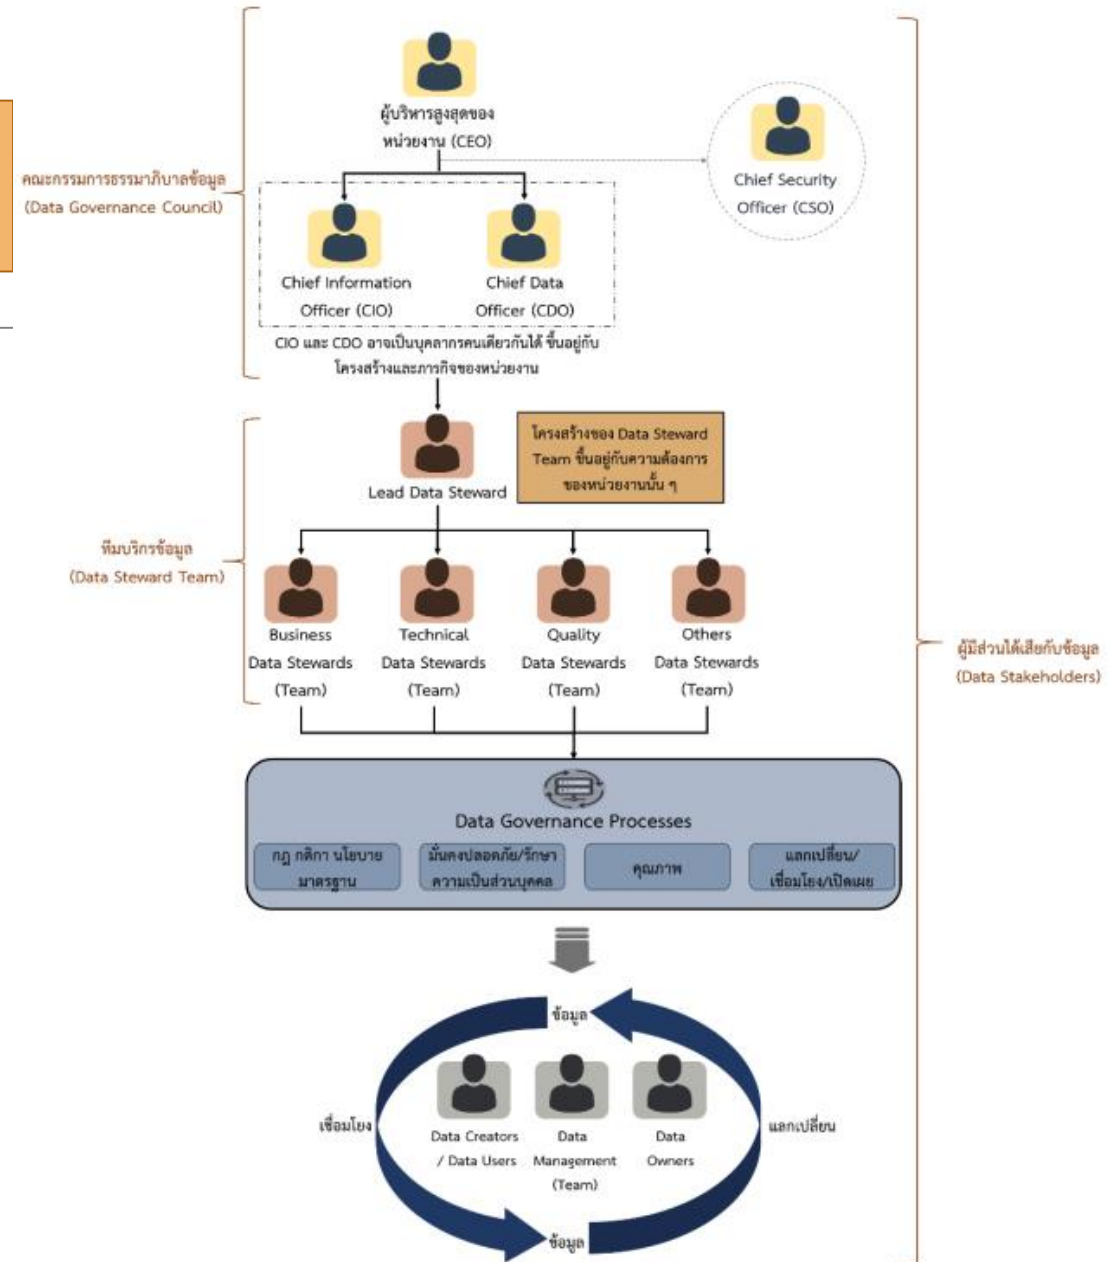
คณะกรรมการธรรมาภิบาลข้อมูล
(Data Governance Council)

ผู้บริหารสูงสุดของหน่วยงาน (CEO)

Chief Security Officer (CSO)

Chief Information Officer (CIO)

Chief Data Officer (CDO)

CIO และ CDO อาจเป็นบุคลากรคนเดียวกันได้ ขึ้นอยู่กับโครงสร้างและภารกิจของหน่วยงาน

ทีมบริกรข้อมูล
(Data Steward Team)

Lead Data Steward

โครงสร้างของ Data Steward Team ขึ้นอยู่กับความต้องการของหน่วยงานนั้น ๆ

Business Data Stewards (Team)

Technical Data Stewards (Team)

Quality Data Stewards (Team)

Others Data Stewards (Team)

ผู้มีส่วนได้เสียกับข้อมูล
(Data Stakeholders)

Data Governance Processes

กฎ กติกา นโยบาย มาตรฐาน

มั่นคงปลอดภัย/รักษาความเป็นส่วนบุคคล

คุณภาพ

แลกเปลี่ยน/เชื่อมโยง/เปิดเผย

ข้อมูล

เชื่อมโยง

แลกเปลี่ยน

Data Creators / Data Users

Data Management (Team)

Data Owners

ข้อมูล